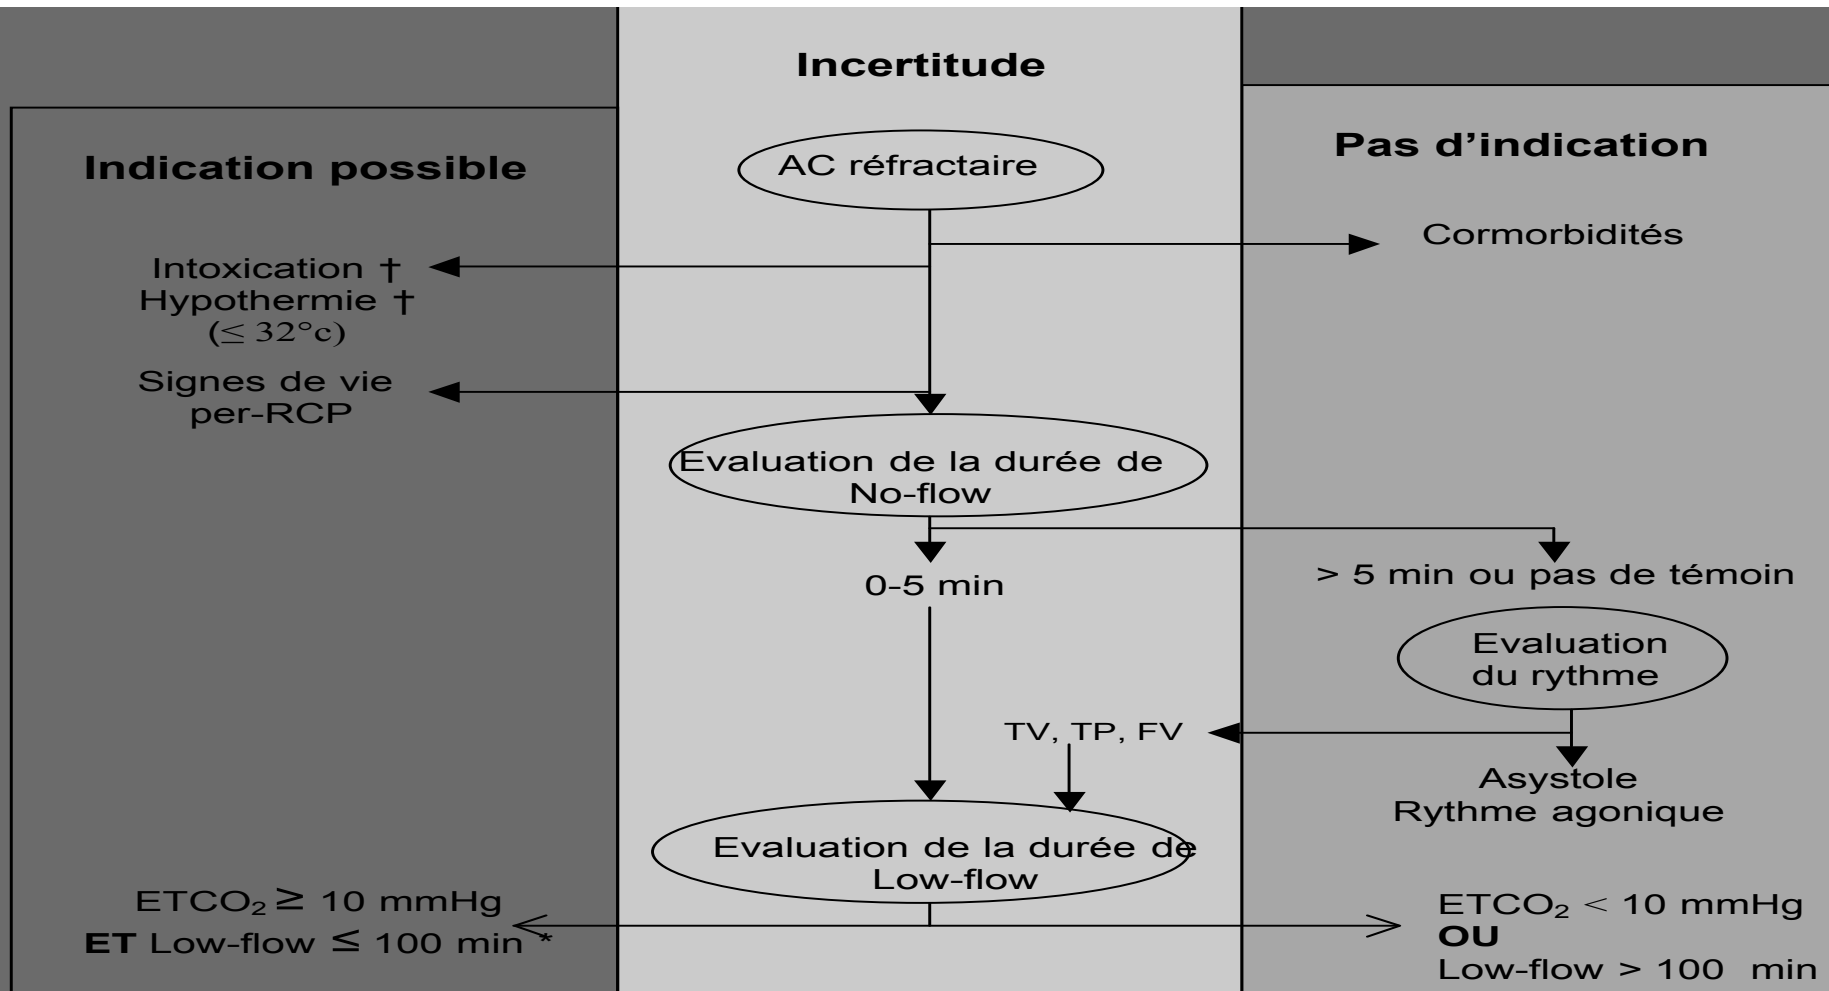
Incertitude

Indication possible

AC réfractaire

Pas d'indication

Cormorbidités

Intoxication †
Hypothermie †
($\leq 32°c$)

Signes de vie
per-RCP

Evaluation de la durée de
No-flow

0-5 min

> 5 min ou pas de témoin

Evaluation
du rythme

TV, TP, FV

Asystole
Rythme agonique

Evaluation de la durée de
Low-flow

$ETCO_2 \geq 10$ mmHg
**ET** Low-flow $\leq 100$ min *

$ETCO_2 < 10$ mmHg
**OU**
Low-flow > 100 min